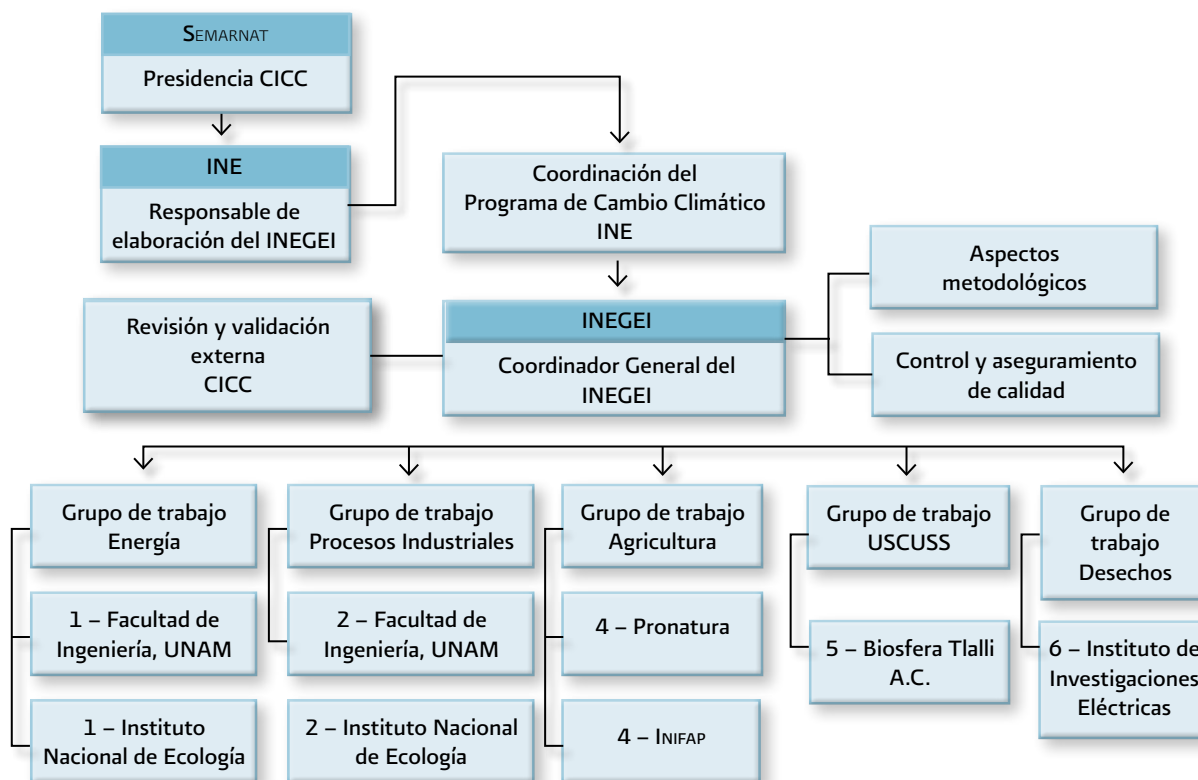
Semarnat
Presidencia CICC

INE
Responsable de elaboración del INEGEI

Coordinación del Programa de Cambio Climático INE

Aspectos metodológicos

Revisión y validación externa CICC

INEGEI
Coordinador General del INEGEI

Control y aseguramiento de calidad

Grupo de trabajo Energía

1 – Facultad de Ingeniería, UNAM

1 – Instituto Nacional de Ecología

Grupo de trabajo Procesos Industriales

2 – Facultad de Ingeniería, UNAM

2 – Instituto Nacional de Ecología

Grupo de trabajo Agricultura

4 – Pronatura

4 – Inifap

Grupo de trabajo USCUSS

5 – Biosfera Tlalli A.C.

Grupo de trabajo Desechos

6 – Instituto de Investigaciones Eléctricas